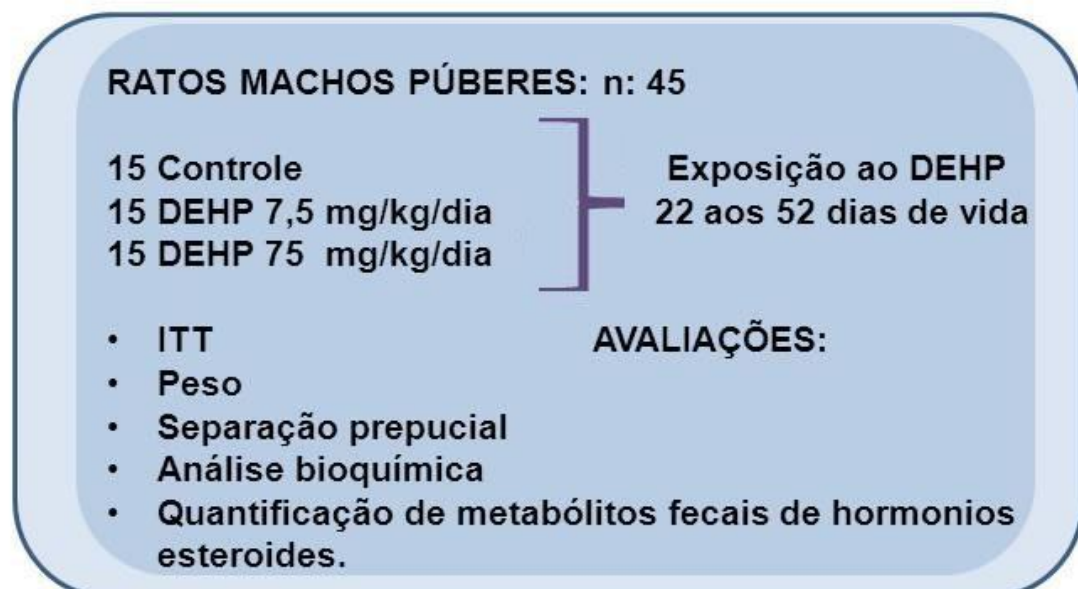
RATOS MACHOS PÚBERES: n: 45

15 Controle
15 DEHP 7,5 mg/kg/dia
15 DEHP 75 mg/kg/dia

Exposição ao DEHP
22 aos 52 dias de vida

AVALIAÇÕES:

• ITT
• Peso
• Separação prepucial
• Análise bioquímica
• Quantificação de metabólitos fecais de hormonios esteroides.